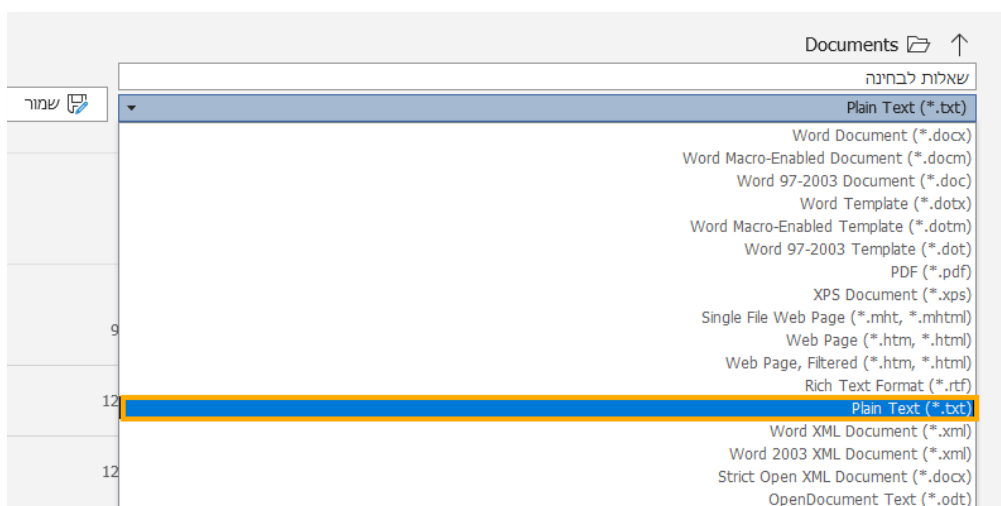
Documents

שאלות לבחינה

שמור

Plain Text (*.txt)

Word Document (*.docx)
Word Macro-Enabled Document (*.docm)
Word 97-2003 Document (*.doc)
Word Template (*.dotx)
Word Macro-Enabled Template (*.dotm)
Word 97-2003 Template (*.dot)
PDF (*.pdf)
XPS Document (*.xps)
Single File Web Page (*.mht, *.mhtml)
Web Page (*.htm, *.html)
Web Page, Filtered (*.htm, *.html)
Rich Text Format (*.rtf)
Plain Text (*.txt)
Word XML Document (*.xml)
Word 2003 XML Document (*.xml)
Strict Open XML Document (*.docx)
OpenDocument Text (*.odt)

9
12
12